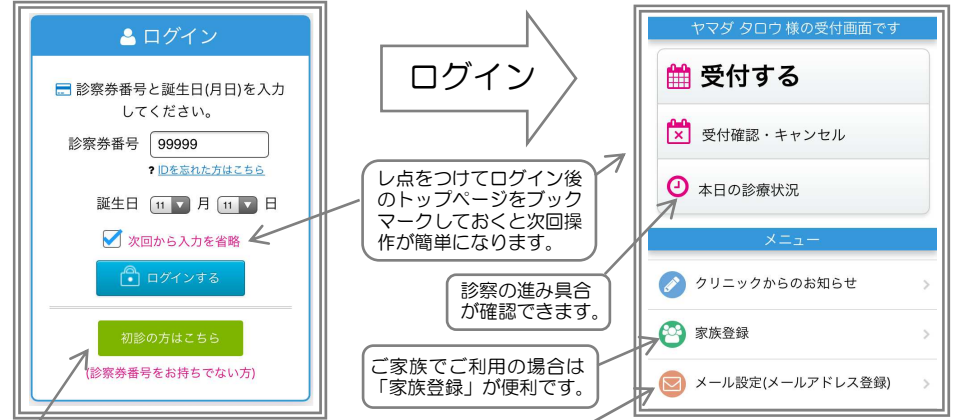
ログイン

診察券番号と誕生日(月日)を入力してください。

診察券番号 99999

? IDを忘れた方はこちら

誕生日 11 月 11 日

次回から入力を省略

ログインする

初診の方はこちら

(診察券番号をお持ちでない方)

ログイン

レ点をつけてログイン後のトップページをブックマークしておくと次回操作が簡単になります。

診察の進み具合が確認できます。

ご家族でご利用の場合は「家族登録」が便利です。

ヤマダ タロウ 様の受付画面です

受付する

受付確認・キャンセル

本日の診療状況

メニュー

クリニックからのお知らせ

家族登録

メール設定(メールアドレス登録)